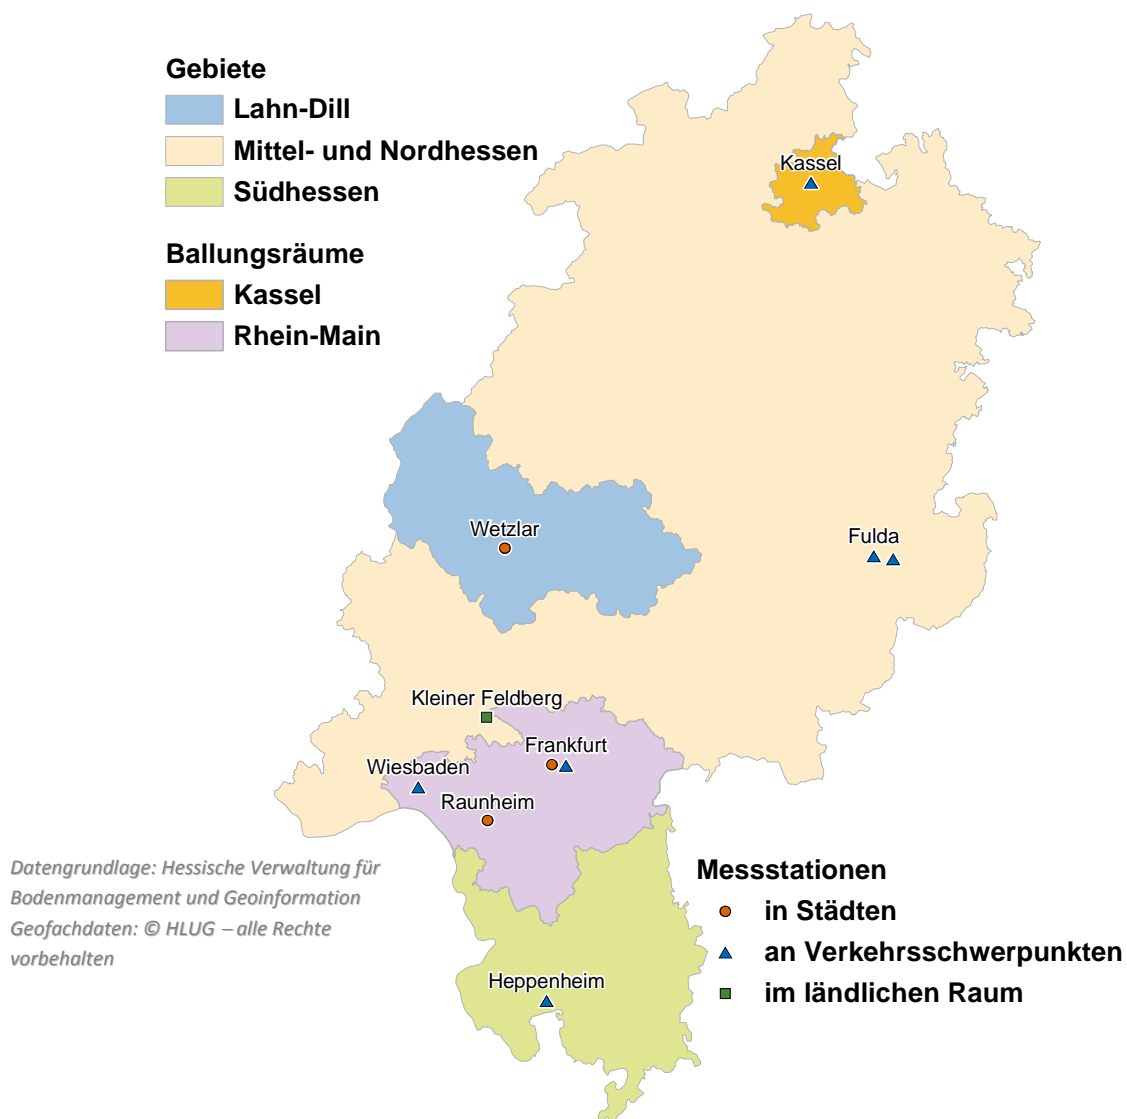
Gebiete
Lahn-Dill
Mittel- und Nordhessen
Südhessen

Ballungsräume
Kassel
Rhein-Main

Kassel

Wetzlar

Fulda

Kleiner Feldberg

Frankfurt

Wiesbaden

Raunheim

Datengrundlage: Hessische Verwaltung für Bodenmanagement und Geoinformation
Geofachdaten: © HLUG – alle Rechte vorbehalten

Messstationen
in Städten
an Verkehrsschwerpunkten
im ländlichen Raum

Heppenheim